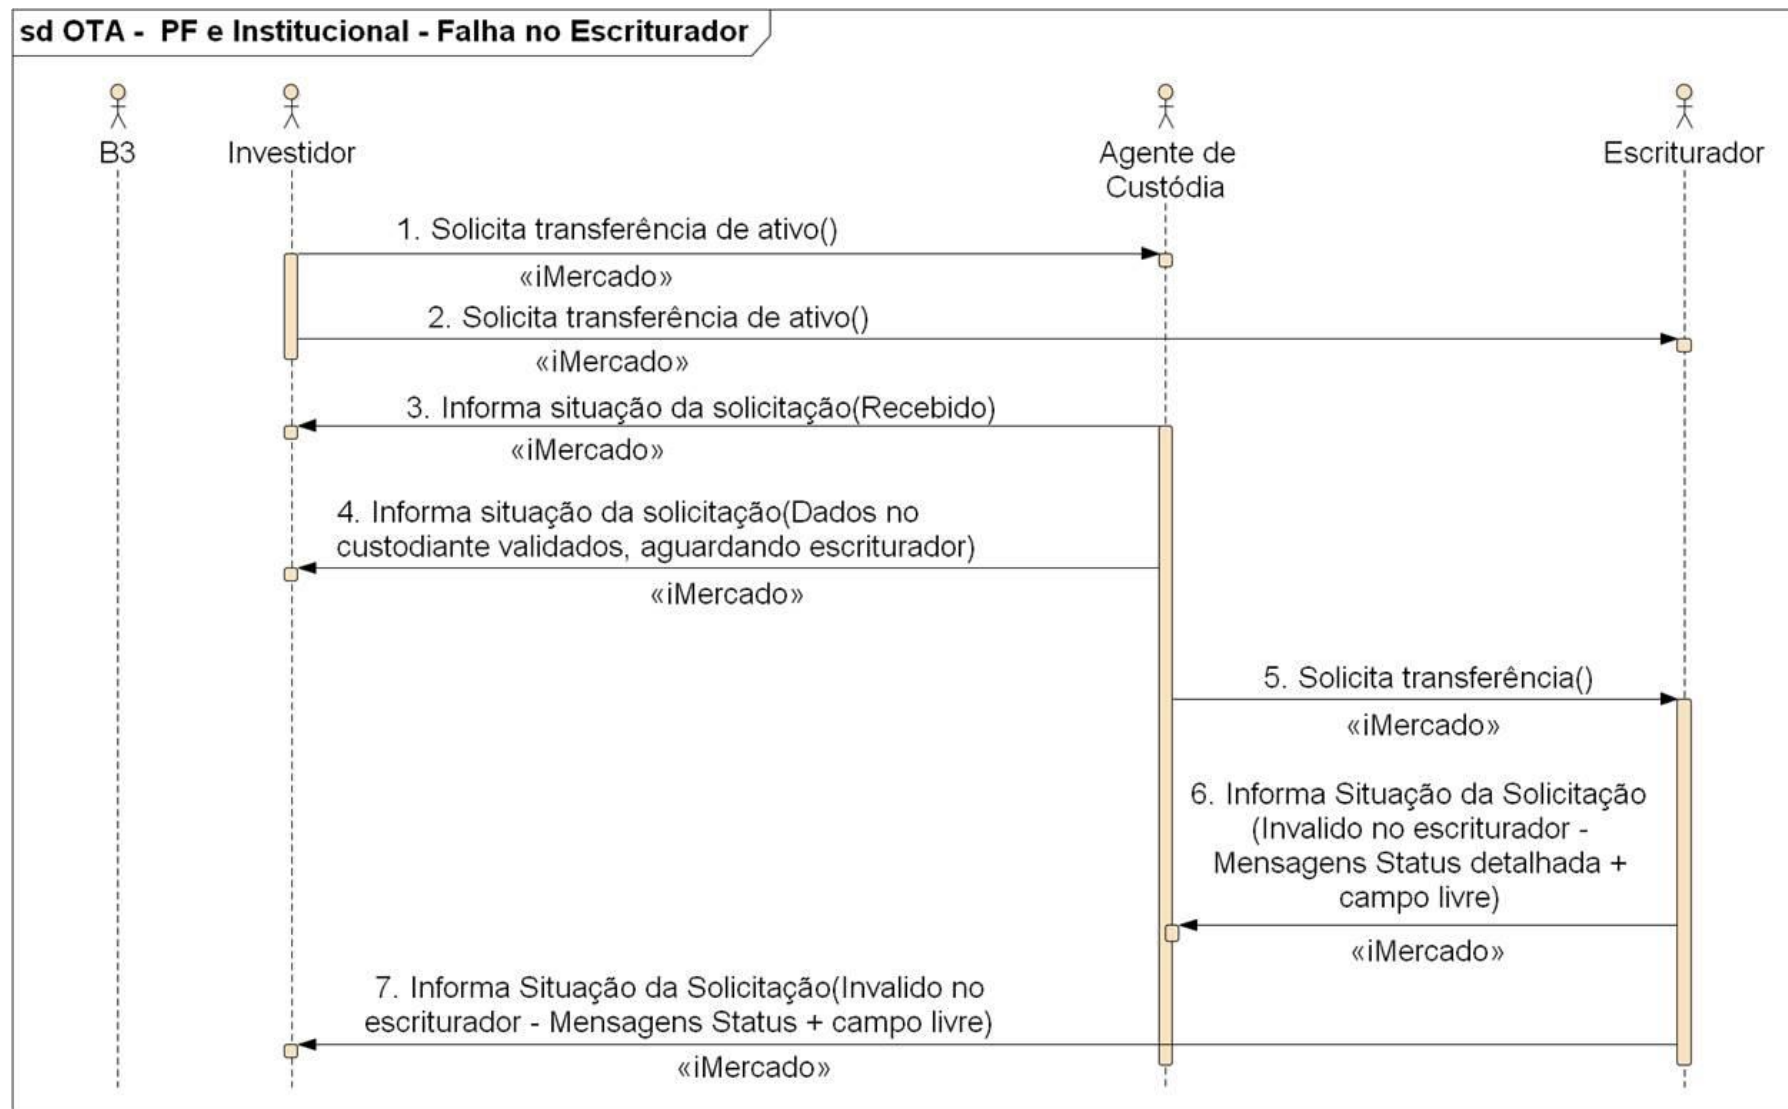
sd OTA - PF e Institucional - Falha no Escriturador

B3

Investidor

Agente de Custódia

Escriturador

1. Solicita transferência de ativo()

«iMercado»

2. Solicita transferência de ativo()

«iMercado»

3. Informa situação da solicitação(Recebido)

«iMercado»

4. Informa situação da solicitação(Dados no custodiante validados, aguardando escriturador)

«iMercado»

5. Solicita transferência()

«iMercado»

6. Informa Situação da Solicitação (Invalido no escriturador - Mensagens Status detalhada + campo livre)

«iMercado»

7. Informa Situação da Solicitação(Invalido no escriturador - Mensagens Status + campo livre)

«iMercado»